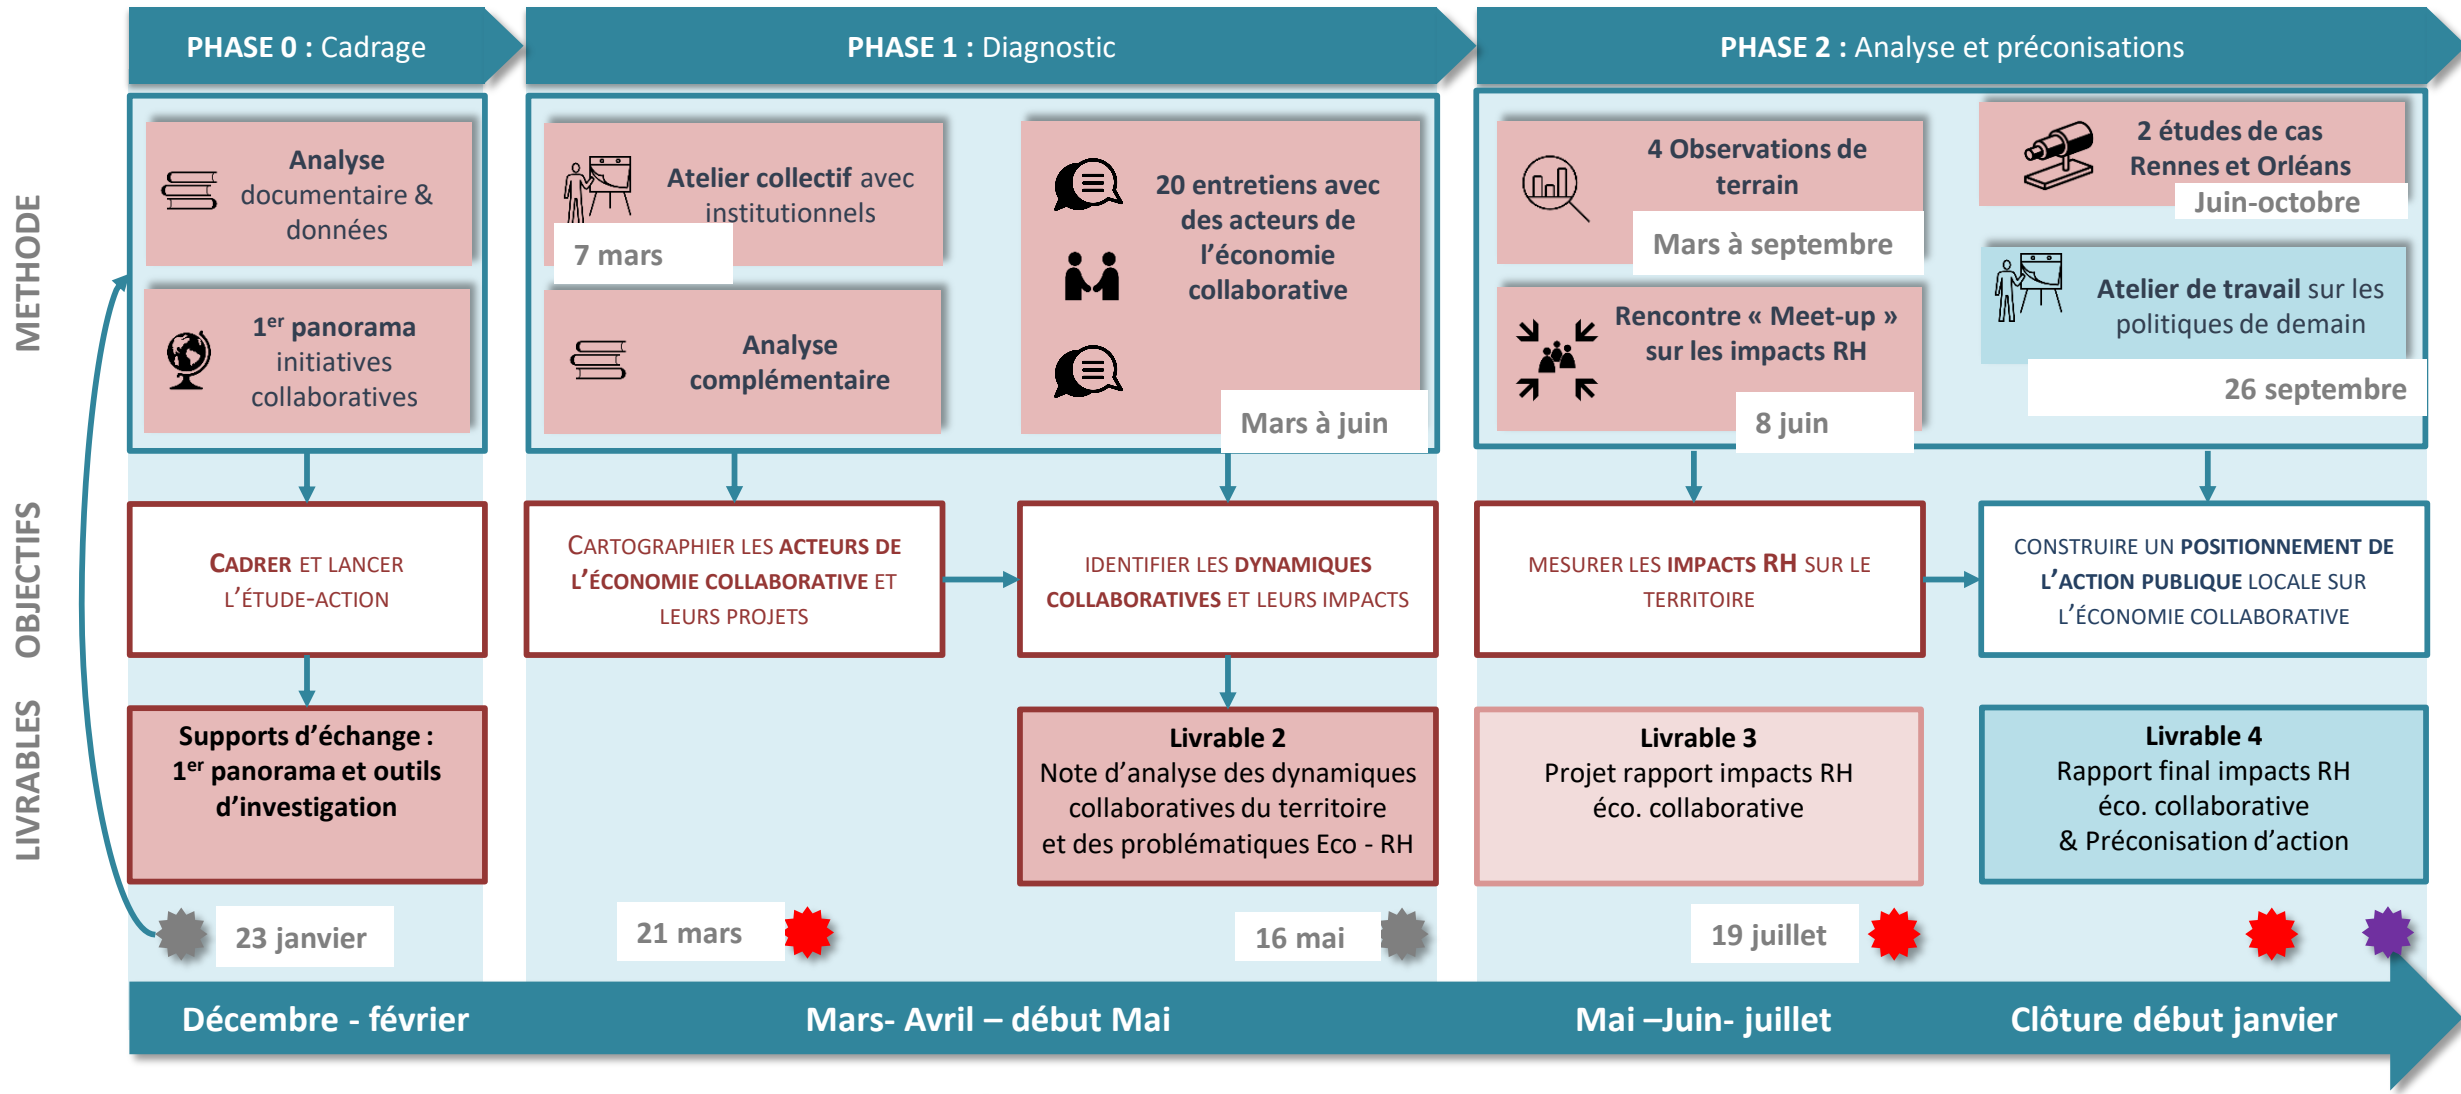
PHASE 0 : Cadrage

PHASE 1 : Diagnostic

PHASE 2 : Analyse et préconisations

METHODE

Analyse documentaire & données

1$^{er}$ panorama initiatives collaboratives

Atelier collectif avec institutionnels

7 mars

Analyse complémentaire

20 entretiens avec des acteurs de l'économie collaborative

Mars à juin

4 Observations de terrain

Mars à septembre

Rencontre « Meet-up » sur les impacts RH

8 juin

2 études de cas Rennes et Orléans

Juin-octobre

Atelier de travail sur les politiques de demain

26 septembre

OBJECTIFS

CADRER ET LANCER L'ÉTUDE-ACTION

CARTOGRAPHIER LES ACTEURS DE L'ÉCONOMIE COLLABORATIVE ET LEURS PROJETS

IDENTIFIER LES DYNAMIQUES COLLABORATIVES ET LEURS IMPACTS

MESURER LES IMPACTS RH SUR LE TERRITOIRE

CONSTRUIRE UN POSITIONNEMENT DE L'ACTION PUBLIQUE LOCALE SUR L'ÉCONOMIE COLLABORATIVE

LIVRABLES

Supports d'échange : 1$^{er}$ panorama et outils d'investigation

Livrable 2
Note d'analyse des dynamiques collaboratives du territoire et des problématiques Eco - RH

Livrable 3
Projet rapport impacts RH éco. collaborative

Livrable 4
Rapport final impacts RH éco. collaborative & Préconisation d'action

23 janvier

21 mars

16 mai

19 juillet

Décembre - février

Mars- Avril – début Mai

Mai –Juin- juillet

Clôture début janvier